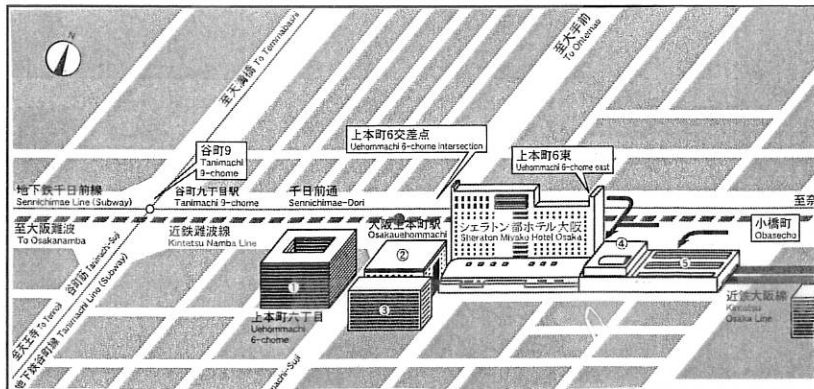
N

至天満橋 To Tenmabashi

至大手前 To Otemae

上本町6交差点
Uehommachi 6-chome Intersection

谷町9
Tanimachi 9-chome

上本町6東
Uehommachi 6-chome east

地下鉄千日前線
Sennichimae Line (Subway)

谷町九丁目駅
Tanimachi 9-chome

千日前通
Sennichimae-Dori

至奈

至大阪難波
To Osakanamba

近鉄難波線
Kintetsu Namba Line

大阪上本町駅
Osakauehommachi

シェラトン 都ホテル大阪
Sheraton Miyako Hotel Osaka

小橋町
Obasecho

谷町筋 Tanimachi-Suji

地下鉄谷町線 Tanimachi Line (Subway)

至天王寺 To Tennoji

①

②

③

④

⑤

上本町六丁目
Uehommachi 6-chome

近鉄大阪線
Kintetsu Osaka Line

Suji